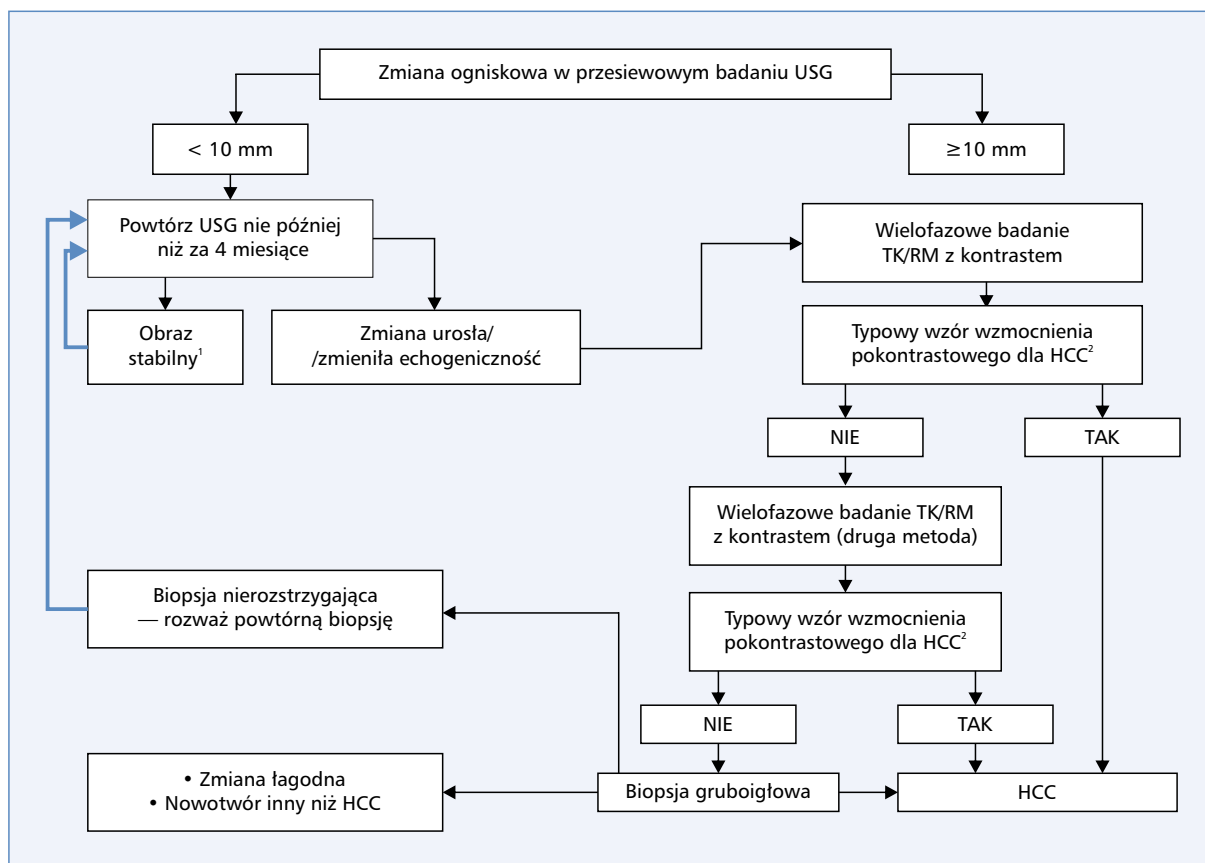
Zmiana ogniskowa w przesiewowym badaniu USG

< 10 mm

≥10 mm

Powtórz USG nie później niż za 4 miesiące

Obraz stabilny$^1$

Zmiana urosła/ /zmieniła echogeniczność

Wielofazowe badanie TK/RM z kontrastem

Typowy wzór wzmocnienia pokontrastowego dla HCC$^2$

NIE

TAK

Wielofazowe badanie TK/RM z kontrastem (druga metoda)

Typowy wzór wzmocnienia pokontrastowego dla HCC$^2$

Biopsja nierozstrzygająca — rozważ powtórną biopsję

NIE

TAK

• Zmiana łagodna
• Nowotwór inny niż HCC

Biopsja gruboigłowa

HCC